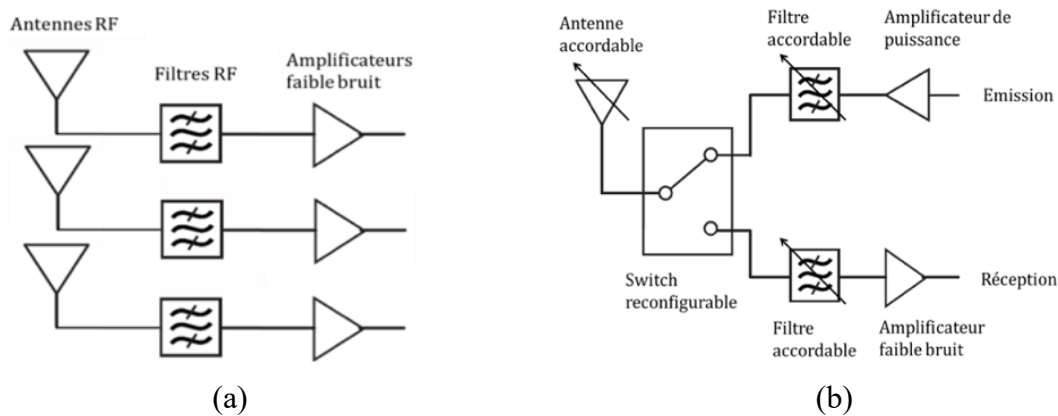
Antennes RF

Filtres RF

Amplificateurs faible bruit

(a)

Antenne accordable

Filtre accordable

Amplificateur de puissance

Emission

Switch reconfigurable

Réception

Filtre accordable

Amplificateur faible bruit

(b)